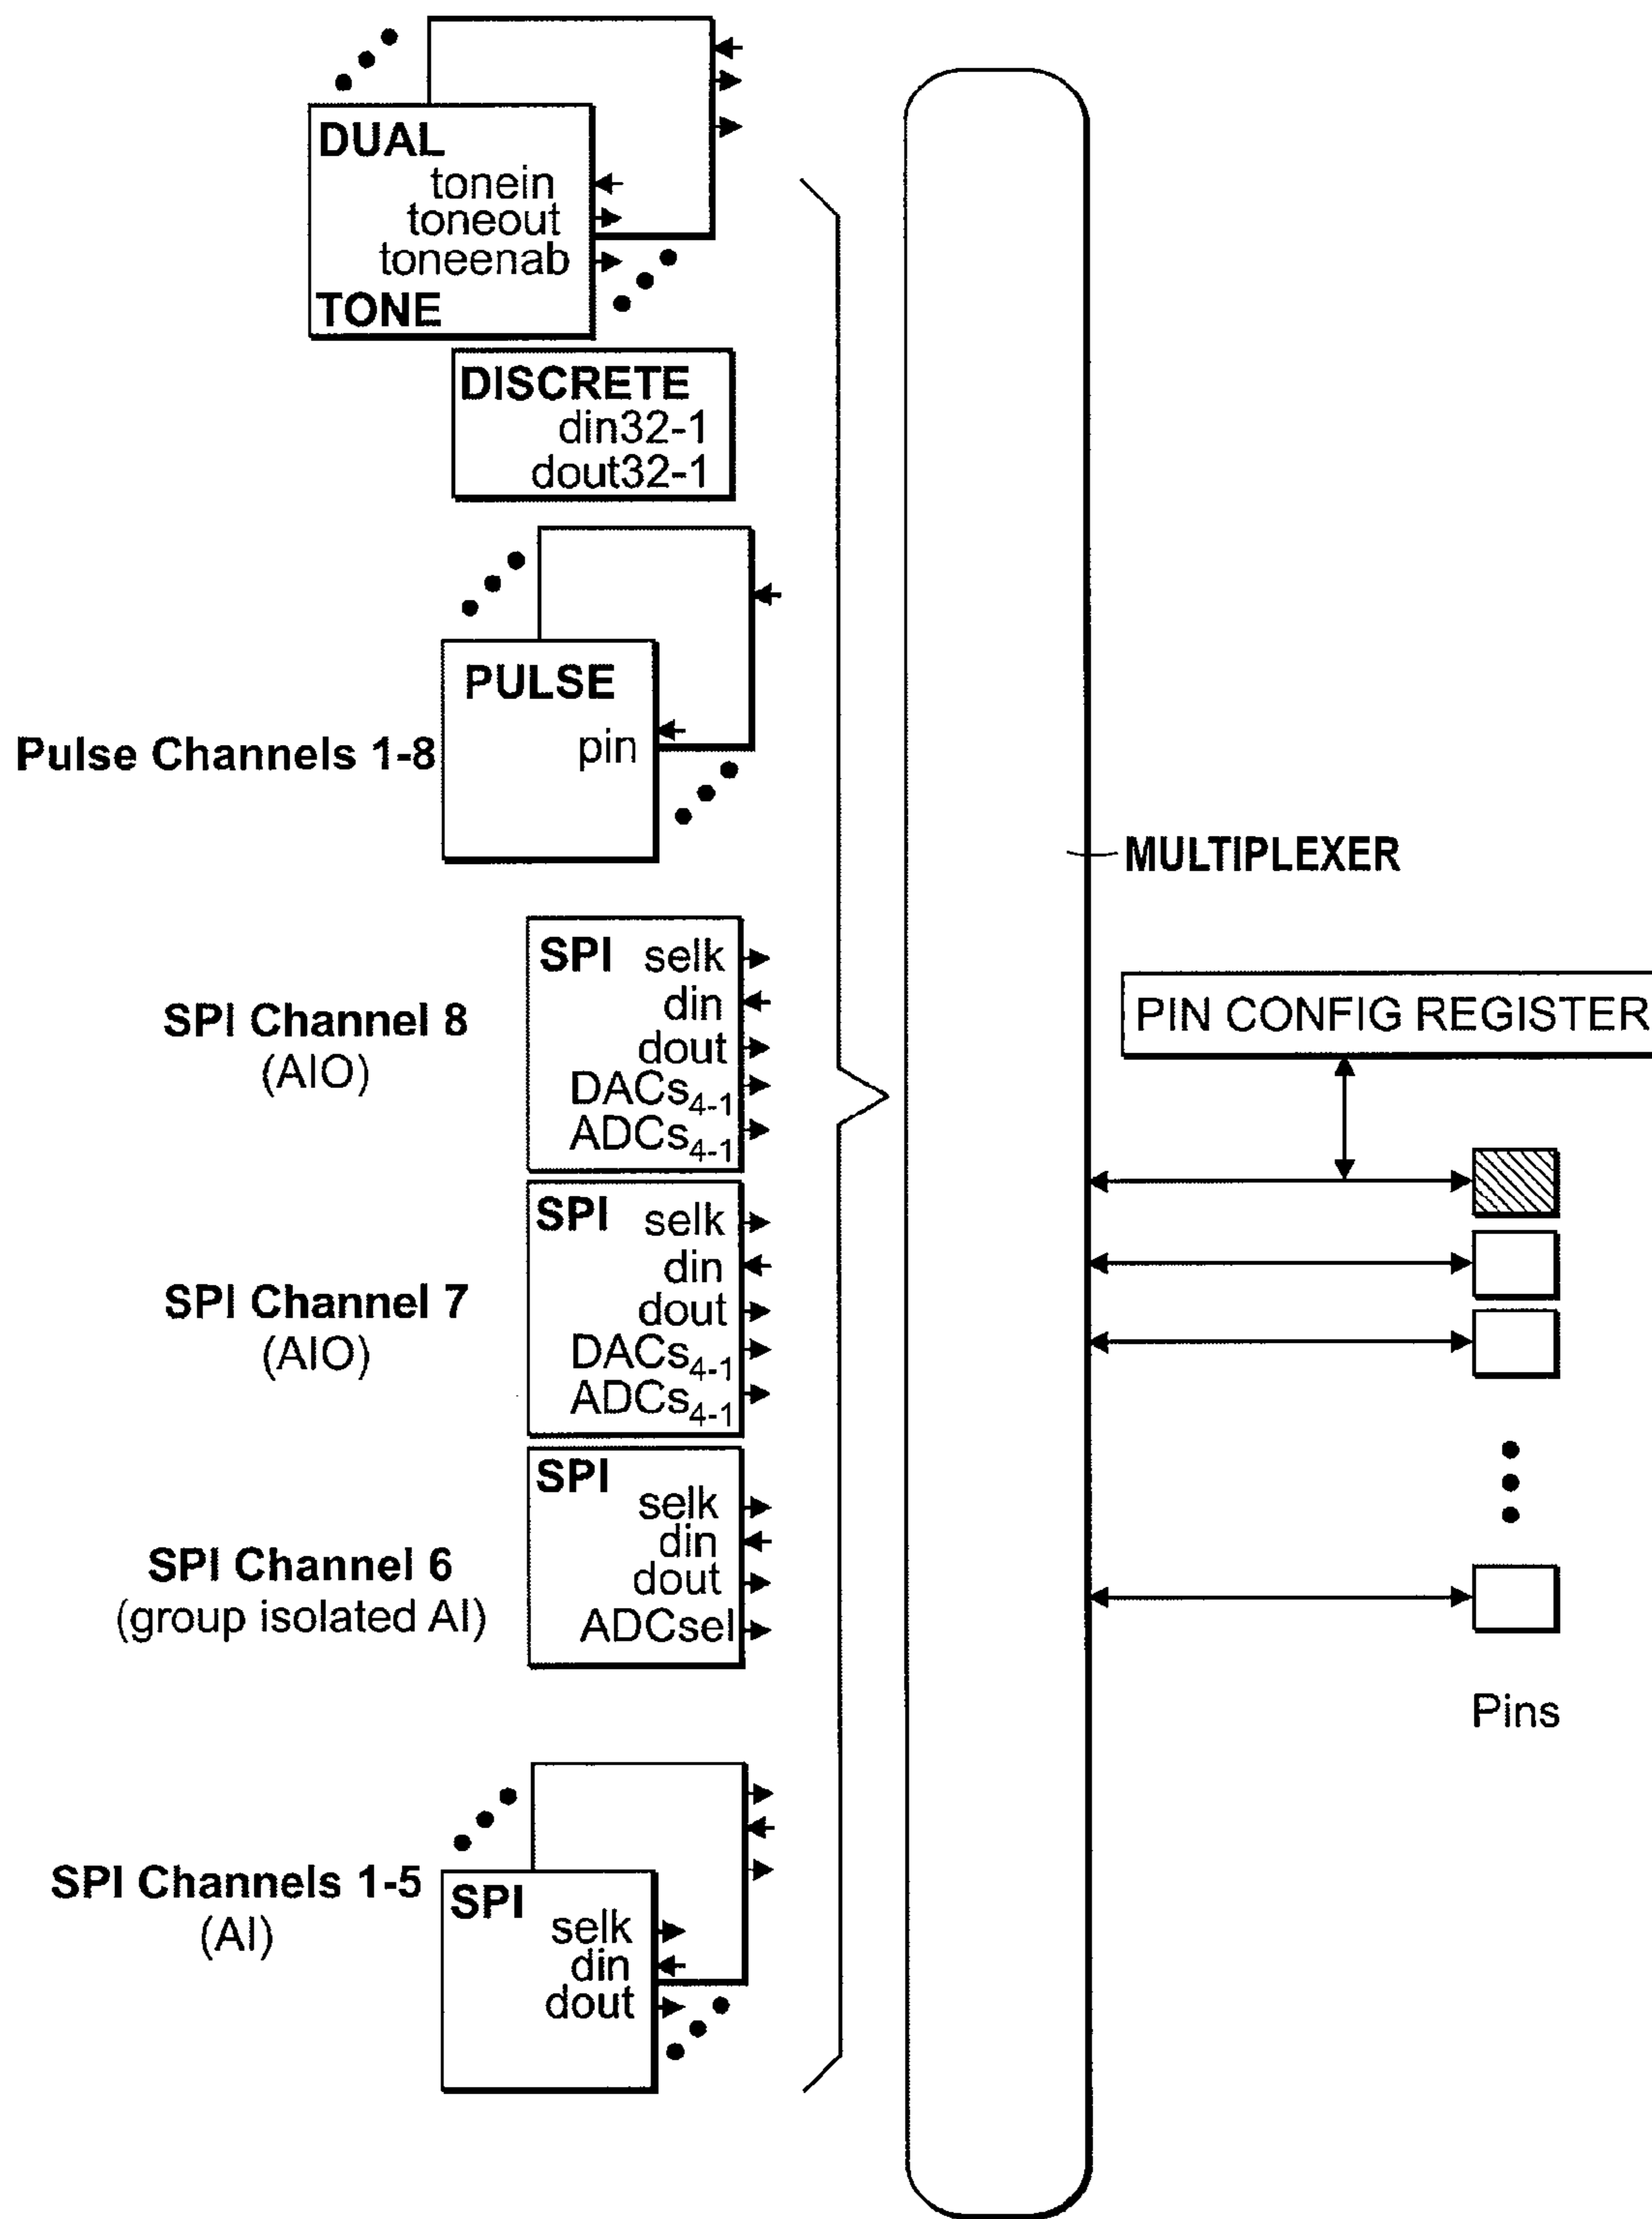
DUAL
tonein
toneout
toneenab
TONE

DISCRETE
din32-1
dout32-1

PULSE
pin
Pulse Channels 1-8

MULTIPLEXER

SPI Channel 8
(AIO)
SPI selk
din
dout
DACs$_{4-1}$
ADCs$_{4-1}$

PIN CONFIG REGISTER

SPI Channel 7
(AIO)
SPI selk
din
dout
DACs$_{4-1}$
ADCs$_{4-1}$

SPI Channel 6
(group isolated AI)
SPI
selk
din
dout
ADCsel

Pins

SPI Channels 1-5
(AI)
SPI
selk
din
dout